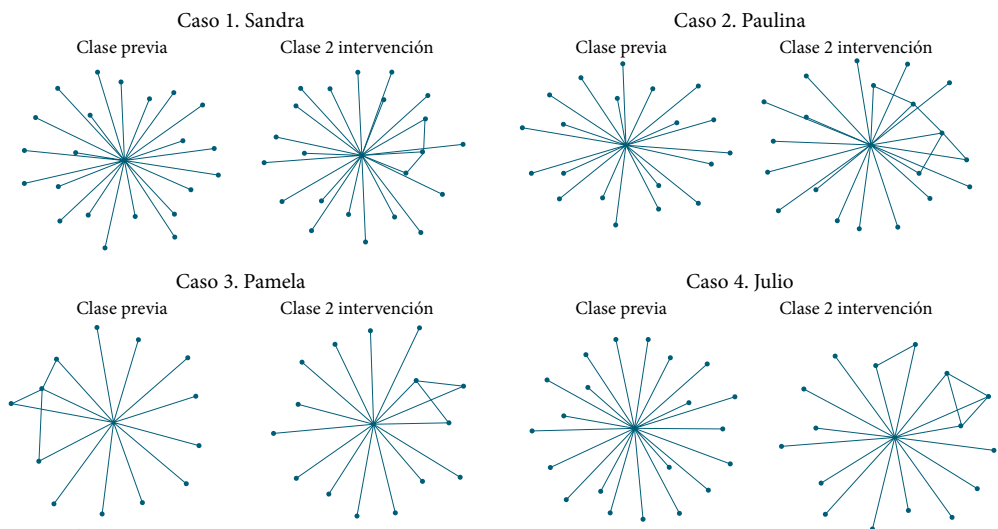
Caso 1. Sandra

Clase previa

Clase 2 intervención

Caso 2. Paulina

Clase previa

Clase 2 intervención

Caso 3. Pamela

Clase previa

Clase 2 intervención

Caso 4. Julio

Clase previa

Clase 2 intervención